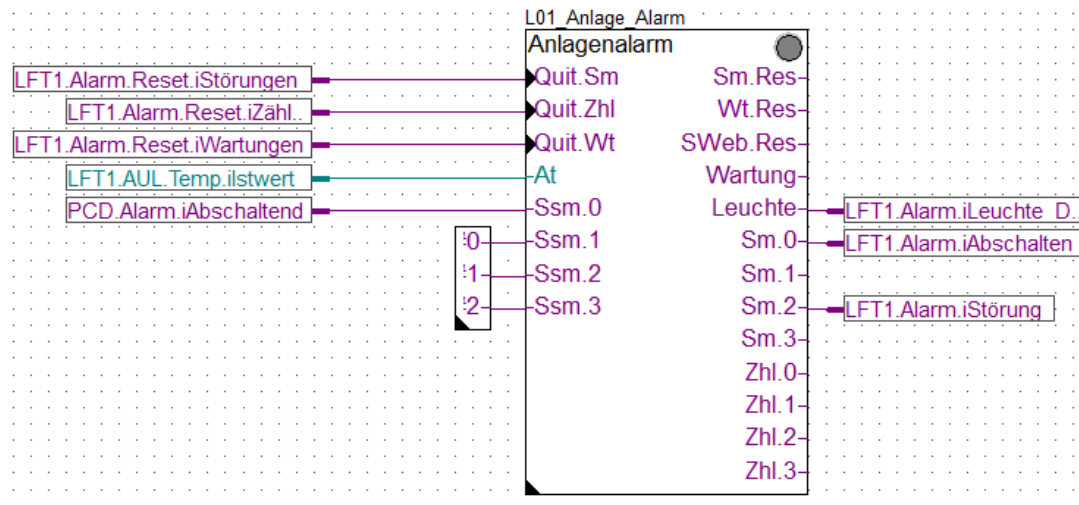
L01_Anlage_Alarm

Anlagenalarm

LFT1.Alarm.Reset.iStörungen
LFT1.Alarm.Reset.iZähl..
LFT1.Alarm.Reset.iWartungen
LFT1.AUL.Temp.iIstwert
PCD.Alarm.iAbschaltend

Quit.Sm
Quit.Zhl
Quit.Wt
At
Ssm.0
Ssm.1
Ssm.2
Ssm.3

0
1
2

Sm.Res
Wt.Res
SWeb.Res
Wartung
Leuchte
Sm.0
Sm.1
Sm.2
Sm.3
Zhl.0
Zhl.1
Zhl.2
Zhl.3

LFT1.Alarm.iLeuchte_D..
LFT1.Alarm.iAbschalten
LFT1.Alarm.iStörung